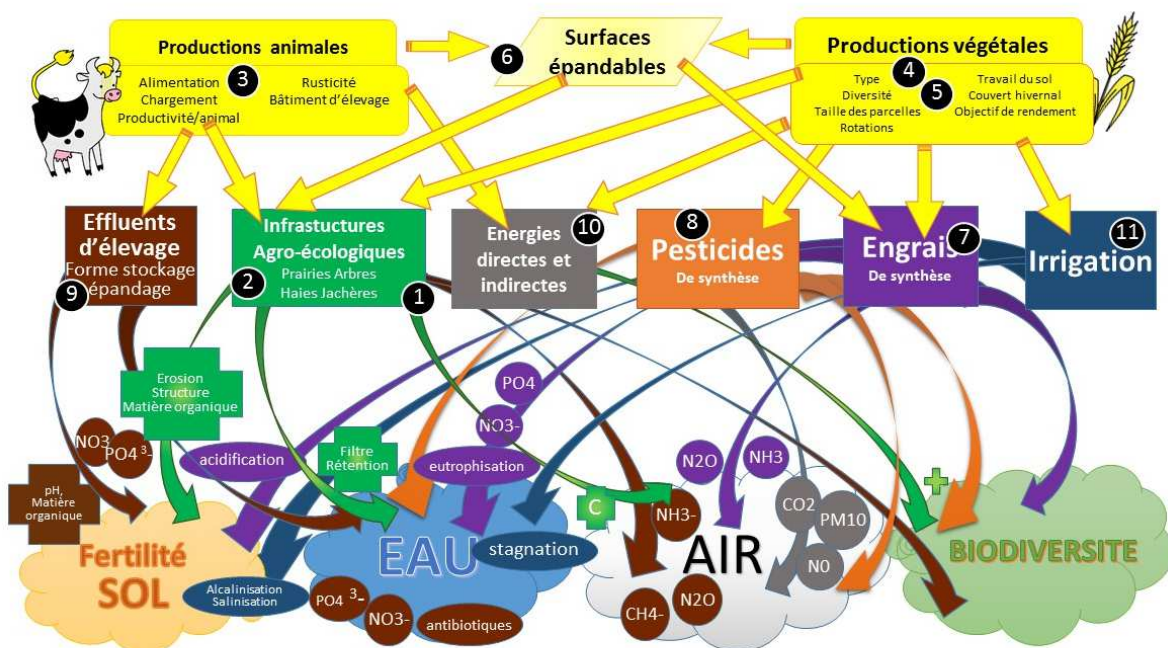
Productions animales

Alimentation 3 Rusticité
Chargement Bâtiment d'élevage
Productivité/animal

6 Surfaces épandables

Productions végétales

Type 4 Travail du sol
Diversité 5 Couvert hivernal
Taille des parcelles Objectif de rendement
Rotations

Effluents d'élevage
Forme stockage
9 épandage

Infrastuctures Agro-écologiques
2 Prairies Arbres
Haies Jachères 1

Energies directes et indirectes 10

8 Pesticides
De synthèse

Engrais 7
De synthèse

11 Irrigation

Erosion
Structure
Matière organique

PO4

NO3-

NO3

PO4 $^{3-}$

acidification

Filtre
Rétention

eutrophisation

N2O

NH3

pH, Matière organique

C

NH3-

CO2

PM10

+

Fertilité SOL

EAU

stagnation

AIR

N0

BIODIVERSITE

Alcalinisation
Salinisation

PO4 $^{3-}$

NO3-

antibiotiques

CH4-

N2O